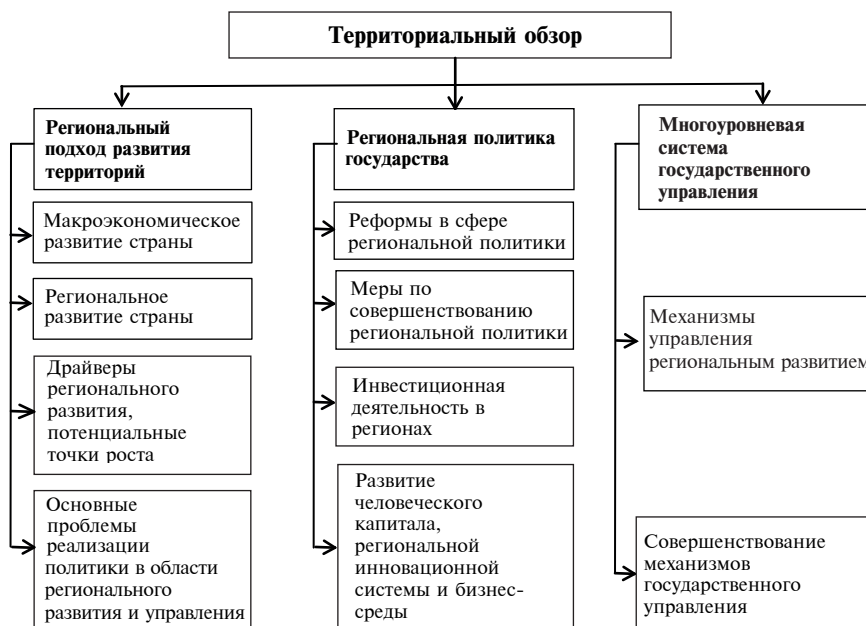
Территориальный обзор

Региональный подход развития территорий

Макроэкономическое развитие страны

Региональное развитие страны

Драйверы регионального развития, потенциальные точки роста

Основные проблемы реализации политики в области регионального развития и управления

Региональная политика государства

Реформы в сфере региональной политики

Меры по совершенствованию региональной политики

Инвестиционная деятельность в регионах

Развитие человеческого капитала, региональной инновационной системы и бизнес-среды

Многоуровневая система государственного управления

Механизмы управления региональным развитием

Совершенствование механизмов государственного управления